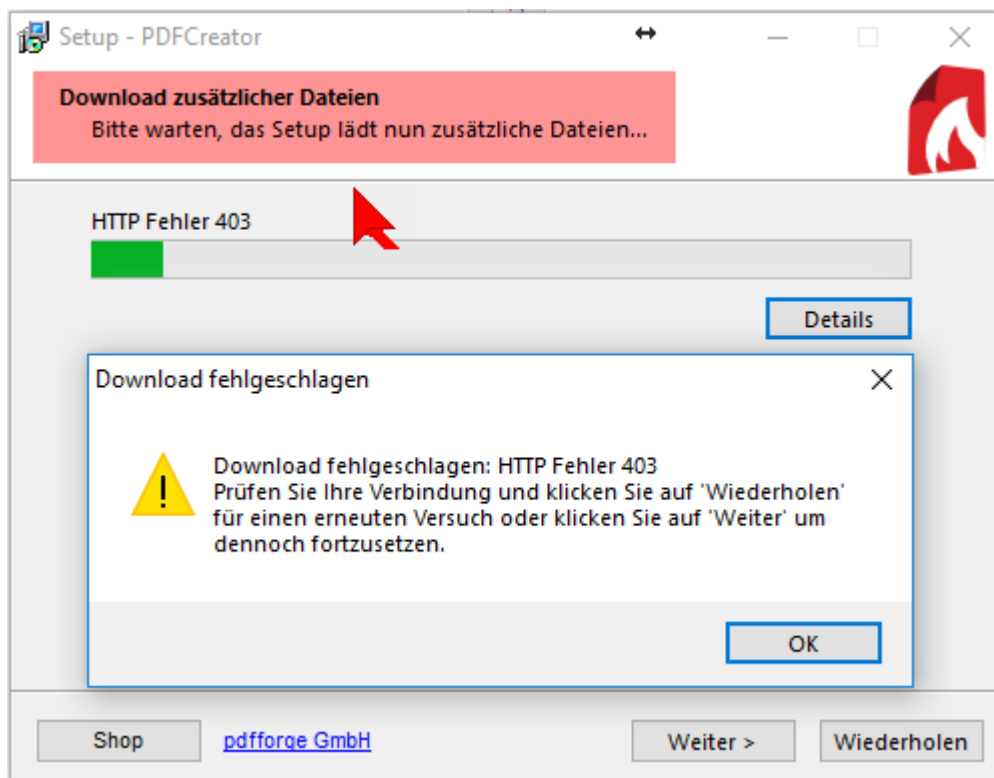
Setup - PDFCreator

Download zusätzlicher Dateien
Bitte warten, das Setup lädt nun zusätzliche Dateien...

HTTP Fehler 403

Details

Download fehlgeschlagen

Download fehlgeschlagen: HTTP Fehler 403
Prüfen Sie Ihre Verbindung und klicken Sie auf 'Wiederholen' für einen erneuten Versuch oder klicken Sie auf 'Weiter' um dennoch fortzusetzen.

OK

Shop

pdfforge GmbH

Weiter >

Wiederholen